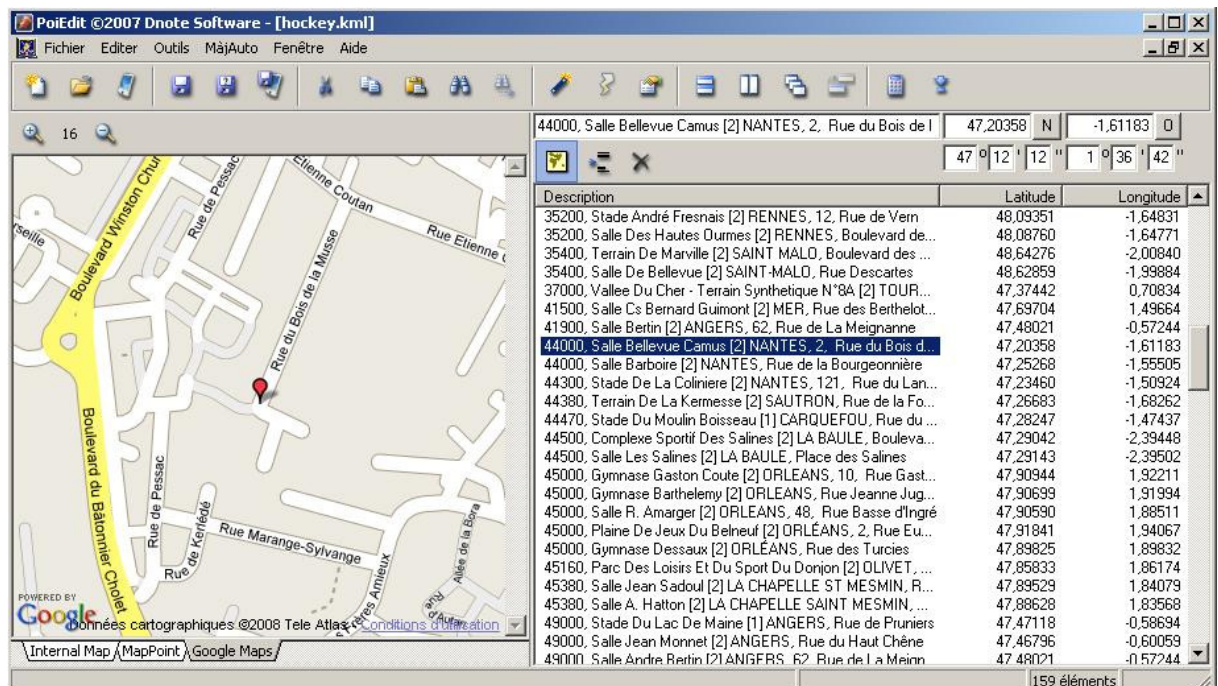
PoiEdit ©2007 Dnote Software - [hockey.kml]

Fichier Editer Outils MàjAuto Fenêtre Aide

16

44000, Salle Bellevue Camus [2] NANTES, 2, Rue du Bois de l 47,20358 N -1,61183 O

47 ° 12 ' 12 " 1 ° 36 ' 42 "

Rue de Pessac
Etienne Coutan
Rue Etienne C
rseille
Boulevard Winston Chur
Rue du Bois de la Musse
Boulevard du Bâtonnier Cholet
Rue de Pessac
Rue de Kerlédé
Rue Marange-Sylvange
Allée de la Bora
Rue des Frères Amieux
POWERED BY
Google
Données cartographiques ©2008 Tele Atlas - Conditions d'utilisation

Internal Map MapPoint Google Maps

| Description | Latitude | Longitude |
|---|---|---|
| 35200, Stade André Fresnais [2] RENNES, 12, Rue de Vern | 48,09351 | -1,64831 |
| 35200, Salle Des Hautes Ourmes [2] RENNES, Boulevard de... | 48,08760 | -1,64771 |
| 35400, Terrain De Marville [2] SAINT MALO, Boulevard des ... | 48,64276 | -2,00840 |
| 35400, Salle De Bellevue [2] SAINT-MALO, Rue Descartes | 48,62859 | -1,99884 |
| 37000, Vallee Du Cher - Terrain Synthetique N°8A [2] TOUR... | 47,37442 | 0,70834 |
| 41500, Salle Cs Bernard Guimont [2] MER, Rue des Berthelot... | 47,69704 | 1,49664 |
| 41900, Salle Bertin [2] ANGERS, 62, Rue de La Meignanne | 47,48021 | -0,57244 |
| 44000, Salle Bellevue Camus [2] NANTES, 2, Rue du Bois d... | 47,20358 | -1,61183 |
| 44000, Salle Barboire [2] NANTES, Rue de la Bourgeonnière | 47,25268 | -1,55505 |
| 44300, Stade De La Coliniere [2] NANTES, 121, Rue du Lan... | 47,23460 | -1,50924 |
| 44380, Terrain De La Kermesse [2] SAUTRON, Rue de la Fo... | 47,26683 | -1,68262 |
| 44470, Stade Du Moulin Boisseau [1] CARQUEFOU, Rue du ... | 47,28247 | -1,47437 |
| 44500, Complexe Sportif Des Salines [2] LA BAULE, Bouleva... | 47,29042 | -2,39448 |
| 44500, Salle Les Salines [2] LA BAULE, Place des Salines | 47,29143 | -2,39502 |
| 45000, Gymnase Gaston Coute [2] ORLEANS, 10, Rue Gast... | 47,90944 | 1,92211 |
| 45000, Gymnase Barthelemy [2] ORLEANS, Rue Jeanne Jug... | 47,90699 | 1,91954 |
| 45000, Salle R. Amarger [2] ORLEANS, 48, Rue Basse d'Ingré | 47,90590 | 1,88511 |
| 45000, Plaine De Jeux Du Belneuf [2] ORLÉANS, 2, Rue Eu... | 47,91841 | 1,94067 |
| 45000, Gymnase Dessaux [2] ORLÉANS, Rue des Turcies | 47,89825 | 1,89832 |
| 45160, Parc Des Loisirs Et Du Sport Du Donjon [2] OLIVET, ... | 47,85833 | 1,86174 |
| 45380, Salle Jean Sadoul [2] LA CHAPELLE ST MESMIN, R... | 47,89529 | 1,84079 |
| 45380, Salle A. Hatton [2] LA CHAPELLE SAINT MESMIN, ... | 47,88628 | 1,83568 |
| 49000, Stade Du Lac De Maine [1] ANGERS, Rue de Pruniers | 47,47118 | -0,58694 |
| 49000, Salle Jean Monnet [2] ANGERS, Rue du Haut Chêne | 47,46796 | -0,60059 |
| 49000, Salle Andre Bertin [2] ANGERS, 62, Rue de La Meign... | 47,48021 | -0,57244 |

159 éléments